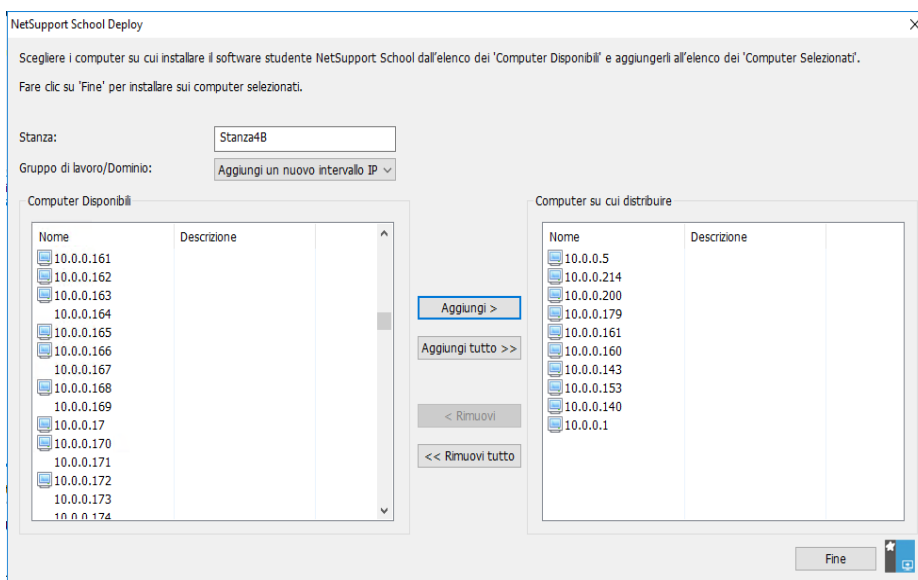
NetSupport School Deploy

Scegliere i computer su cui installare il software studente NetSupport School dall'elenco dei 'Computer Disponibili' e aggiungerli all'elenco dei 'Computer Selezionati'.

Fare clic su 'Fine' per installare sui computer selezionati.

Stanza: Stanza4B

Gruppo di lavoro/Dominio: Aggiungi un nuovo intervallo IP

Computer Disponibili

| Nome | Descrizione |
|---|---|
| 10.0.0.161 | |
| 10.0.0.162 | |
| 10.0.0.163 | |
| 10.0.0.164 | |
| 10.0.0.165 | |
| 10.0.0.166 | |
| 10.0.0.167 | |
| 10.0.0.168 | |
| 10.0.0.169 | |
| 10.0.0.17 | |
| 10.0.0.170 | |
| 10.0.0.171 | |
| 10.0.0.172 | |
| 10.0.0.173 | |
| 10.0.0.174 | |

Aggiungi >

Aggiungi tutto >>

< Rimuovi

<< Rimuovi tutto

Computer su cui distribuire

| Nome | Descrizione |
|---|---|
| 10.0.0.5 | |
| 10.0.0.214 | |
| 10.0.0.200 | |
| 10.0.0.179 | |
| 10.0.0.161 | |
| 10.0.0.160 | |
| 10.0.0.143 | |
| 10.0.0.153 | |
| 10.0.0.140 | |
| 10.0.0.1 | |

Fine